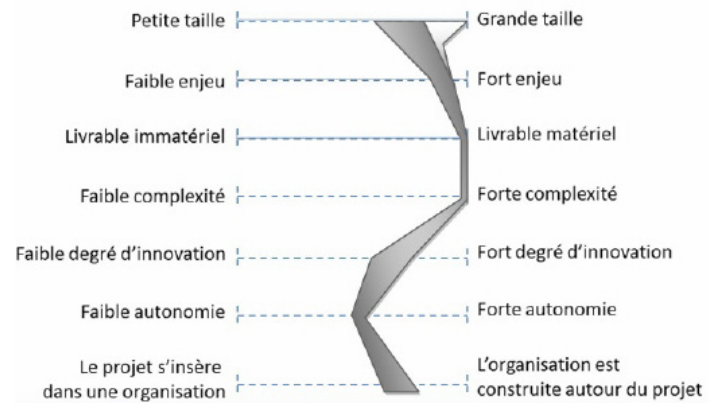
Petite taille
Grande taille
Faible enjeu
Fort enjeu
Livrable immatériel
Livrable matériel
Faible complexité
Forte complexité
Faible degré d'innovation
Fort degré d'innovation
Faible autonomie
Forte autonomie
Le projet s'insère dans une organisation
L'organisation est construite autour du projet